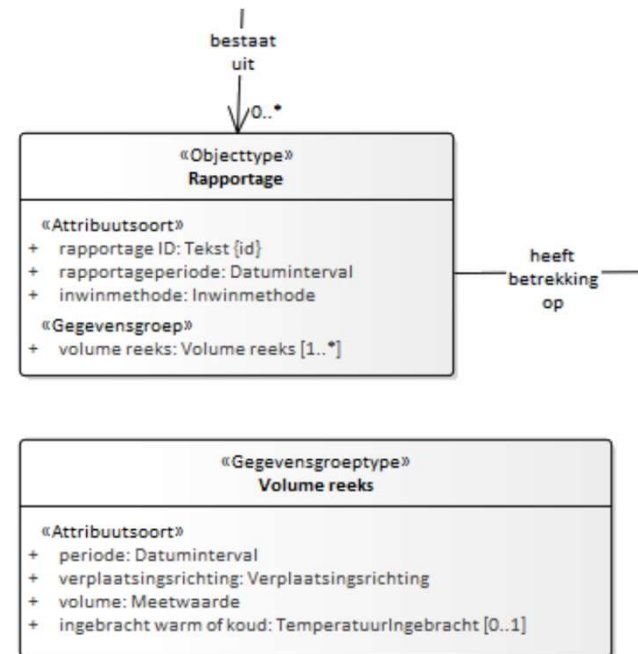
bestaat uit

0..*

«Objecttype»
Rapportage

«Attribuutsoort»
+ rapportage ID: Tekst {id}
+ rapportageperiode: Datuminterval
+ inwinmethode: Inwinmethode

«Gegevensgroep»
+ volume reeks: Volume reeks [1..*]

heeft betrekking op

«Gegevensgroeptype»
Volume reeks

«Attribuutsoort»
+ periode: Datuminterval
+ verplaatsingsrichting: Verplaatsingsrichting
+ volume: Meetwaarde
+ ingebracht warm of koud: TemperatuurIngebracht [0..1]